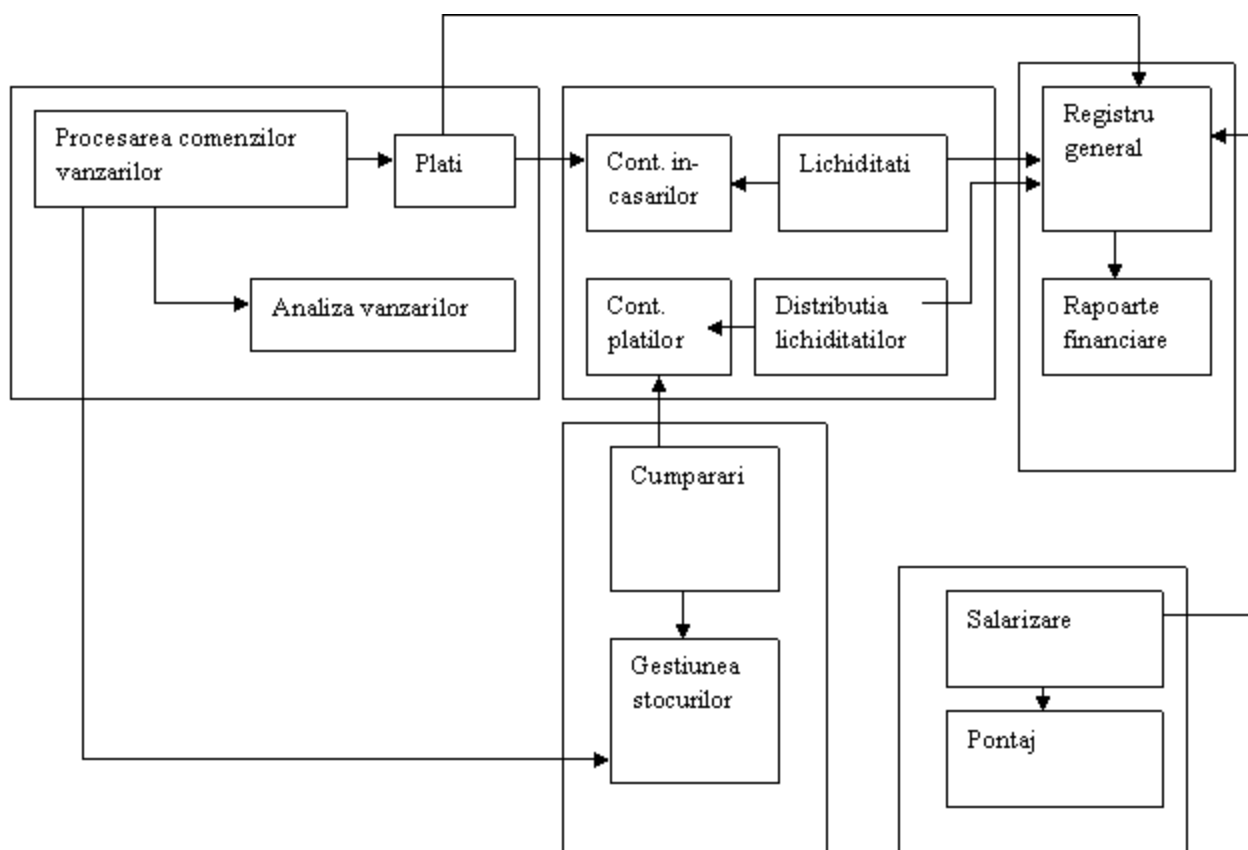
Procesarea comenzilor vanzarilor

Plati

Analiza vanzarilor

Cont. incasarilor

Lichiditati

Cont. platilor

Distributia lichiditatilor

Registru general

Rapoarte financiare

Cumparari

Gestiunea stocurilor

Salarizare

Pontaj